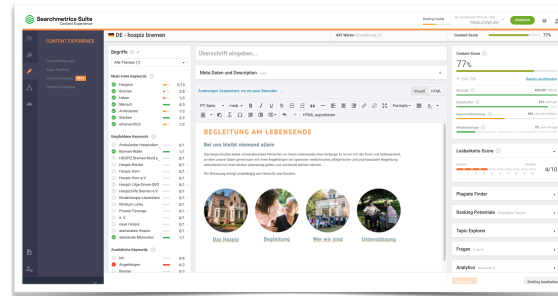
Searchmetrics Suite
Content Experience

CONTENT EXPERIENCE

Content Manager
Topic Explorer
Content Briefs
Content Analytics

DE - hospiz bremen

405 Wörter

Briefing Erstellen

Exportieren

Content Score 77%

Begriffe
Alle Themen (1)

Must-Have Keywords
Hospize
Bremen
Leben
Mensch
Ambulanter
Sterben
ehrenamtlich

Empfohlene Keywords
Ambulanter Hospizdienst
Bremen Nolte
HOSPIZ Bremen Nord
Hospiz Brücke
Hospiz Horn
Hospiz Horn e.V.
Hospiz Lilge-Simon Stift
Hospizhilfe Bremen e.V.
Kinderhospiz Löwenherz
Wohlers
Private Fürsorge
e.V.
neue Hospiz
Ambulantes Hospiz
sterbende Menschen

Zusätzliche Keywords
Angehörigen
Bremen

Überschrift eingeben...

Meta-Daten und Description

Änderungen Gespeichert vor ein paar Sekunden

Visuell HTML

PT Sans Heading B I U Formats

HTML exportieren

BEGLEITUNG AM LEBENSENDE

Bei uns bleibt niemand allein

Das Hospiz Bremen bietet schwerstkranken Menschen im Verlauf ihres Lebens eine Umgebung, in der sie in Ruhe und Geborgenheit ihr Leben beenden können. Die Betreuung erfolgt durch Fachpersonal, Ehrenamtliche und Angehörige.

Die Betreuung erfolgt unabhängig von Herkunft und Glauben.

Das Hospiz
Begleitung
Wer wir sind
Unterstützung

Content Score
77%
Ziel 77%
Details ausblenden
Wörter
Keywords
Lesbarkeit
Überschriften
Wiederholungen

Lesbarkeits-Score
Einfach
4/10

Plagiate Finder

Ranking Potenziale

Topic Explorer

Fragen

Analytics

Briefing bearbeiten